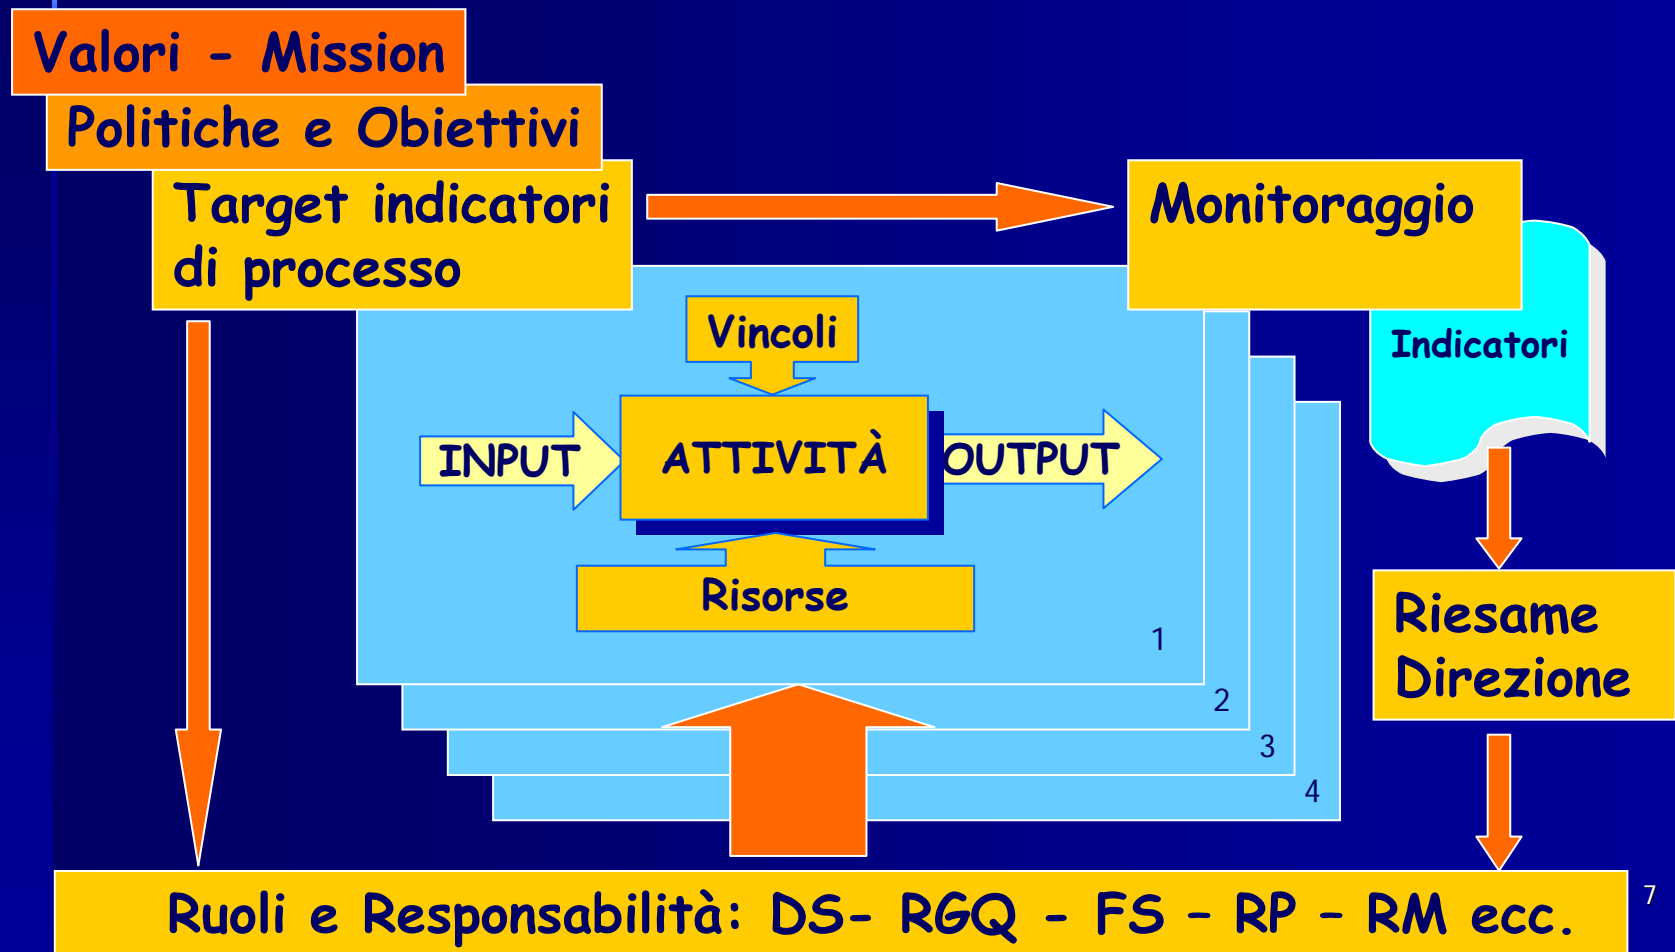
Valori - Mission

Politiche e Obiettivi

Target indicatori di processo

Monitoraggio

Indicatori

Vincoli

INPUT

ATTIVITÀ

OUTPUT

Risorse

1

2

3

4

Riesame Direzione

Ruoli e Responsabilità: DS- RGQ - FS – RP – RM ecc.

7